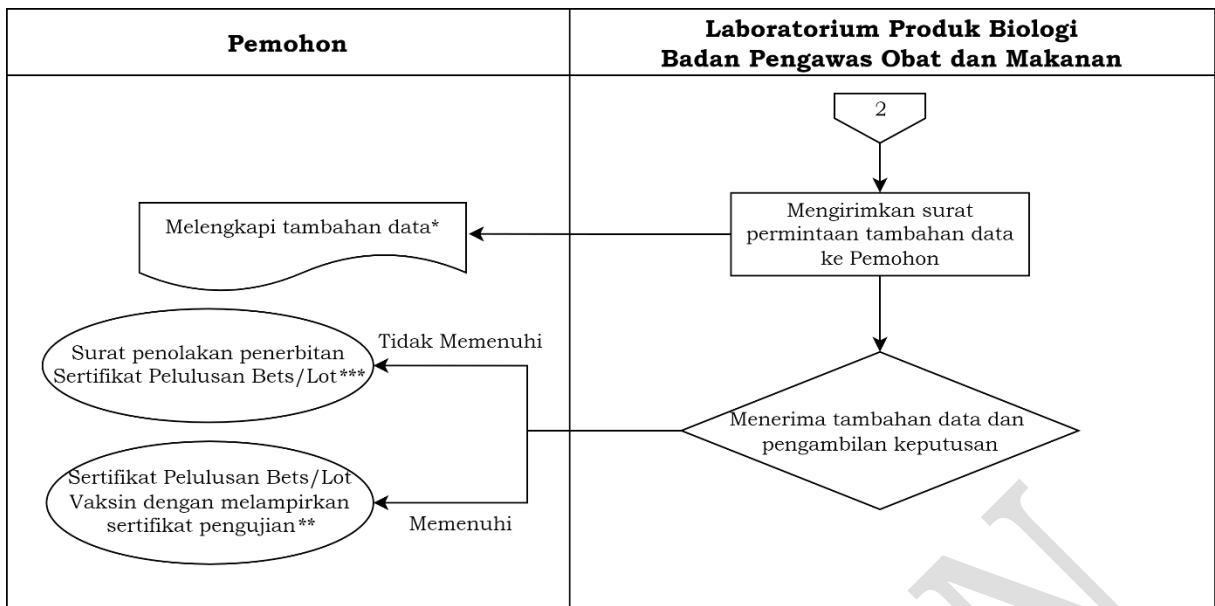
| Pemohon | Laboratorium Produk Biologi Badan Pengawas Obat dan Makanan |
|---|---|

2

Mengirimkan surat permintaan tambahan data ke Pemohon

Melengkapi tambahan data*

Menerima tambahan data dan pengambilan keputusan

Tidak Memenuhi

Surat penolakan penerbitan Sertifikat Pelulusan Bets/Lot***

Memenuhi

Sertifikat Pelulusan Bets/Lot Vaksin dengan melampirkan sertifikat pengujian**